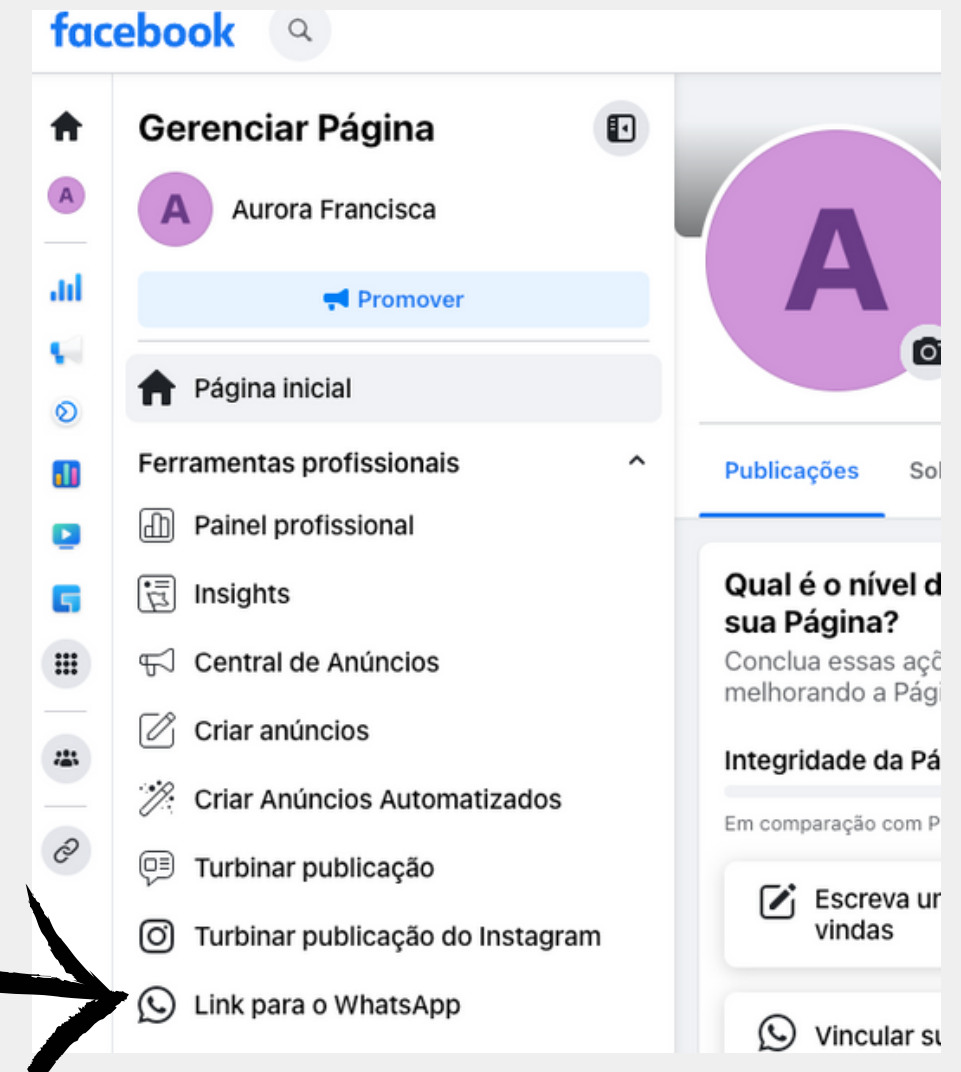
facebook

A

Gerenciar Página

A Aurora Francisca

Promover

Página inicial

Ferramentas profissionais

Painel profissional

Insights

Central de Anúncios

Criar anúncios

Criar Anúncios Automatizados

Turbinar publicação

Turbinar publicação do Instagram

Link para o WhatsApp

A

Publicações Sol

Qual é o nível d sua Página?

Conclua essas açõ melhorando a Pági

Integridade da Pá

Em comparação com P

Escreva u vindas

Vincular s